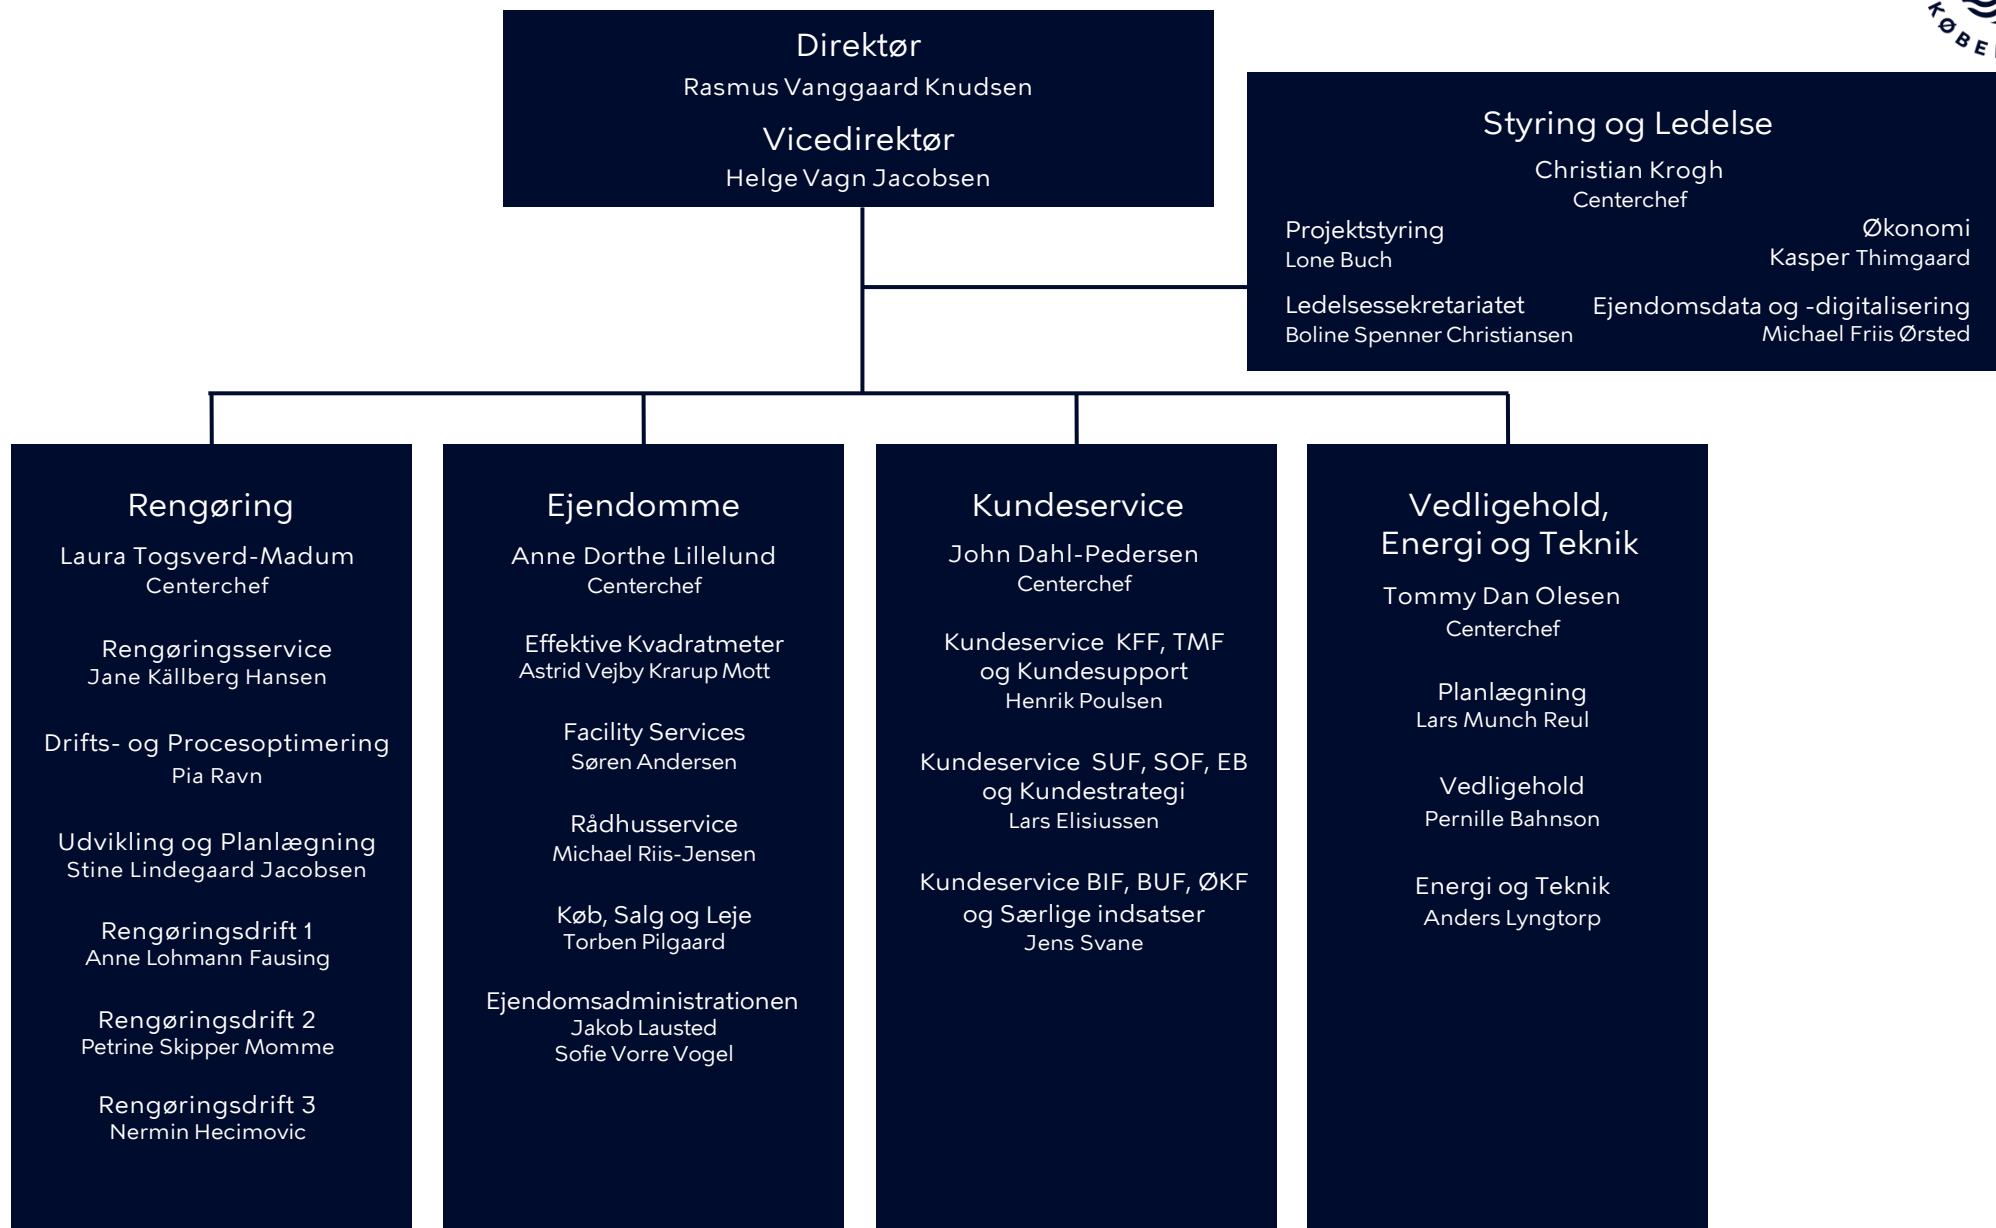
Direktør
Rasmus Vanggaard Knudsen
Vicedirektør
Helge Vagn Jacobsen

KØBE

Styring og Ledelse
Christian Krogh
Centerchef
Projektstyring
Lone Buch
Økonomi
Kasper Thimgaard
Ledelsessekretariatet
Boline Spenner Christiansen
Ejendomsdata og -digitalisering
Michael Friis Ørsted

Rengøring
Laura Togsverd-Madum
Centerchef
Rengøringsservice
Jane Källberg Hansen
Drifts- og Procesoptimering
Pia Ravn
Udvikling og Planlægning
Stine Lindegaard Jacobsen
Rengøringsdrift 1
Anne Lohmann Fausing
Rengøringsdrift 2
Petrine Skipper Momme
Rengøringsdrift 3
Nermin Hecimovic

Ejendomme
Anne Dorthe Lillelund
Centerchef
Effektive Kvadratmeter
Astrid Vejby Krarup Mott
Facility Services
Søren Andersen
Rådhusservice
Michael Riis-Jensen
Køb, Salg og Leje
Torben Pilgaard
Ejendomsadministrationen
Jakob Lausted
Sofie Vorre Vogel

Kundeservice
John Dahl-Pedersen
Centerchef
Kundeservice KFF, TMF og Kundesupport
Henrik Poulsen
Kundeservice SUF, SOF, EB og Kundestrategi
Lars Elisiussen
Kundeservice BIF, BUF, ØKF og Særlige indsatser
Jens Svane

Vedligehold, Energi og Teknik
Tommy Dan Olesen
Centerchef
Planlægning
Lars Munch Reul
Vedligehold
Pernille Bahnson
Energi og Teknik
Anders Lyngtorp